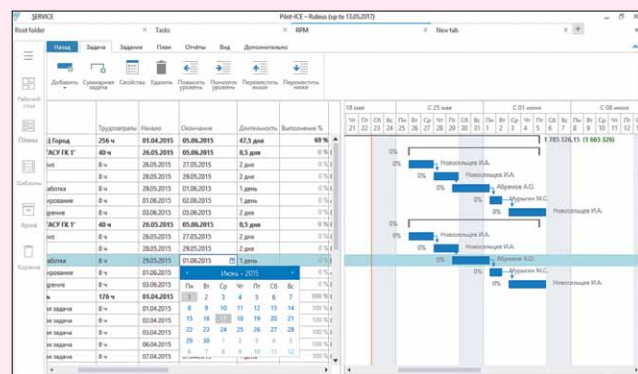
SERVICE

Pilot-ICE – Rubius (up to 13.05.2017)

Root folder | Tasks | RPM | New tab

Назад | Задача | Задания | План | Отчёты | Вид | Дополнительно

Добавить | Суммарная задача | Свойства | Удалить | Повысить уровень | Понизить уровень | Переместить выше | Переместить ниже

Рабочий стол

Планы

Шаблоны

Архив

Корзина

| | Трудозатраты | Начало | Окончание | Длительность | Выполнение % |
|---|---|---|---|---|---|
| д Город | 256 ч | 01.04.2015 | 05.06.2015 | 47,5 дня | 69 % |
| "АСУ ГК 1" | 40 ч | 26.05.2015 | 05.06.2015 | 8,5 дня | |
| | 8 ч | 28.05.2015 | 27.05.2015 | 1 день | |
| аботка | 8 ч | 28.05.2015 | 29.05.2015 | 1 день | |
| ирование | 8 ч | 01.06.2015 | 01.06.2015 | 1 день | |
| дрение | 8 ч | 01.06.2015 | 05.06.2015 | 1 день | |
| "АСУ ГК 1" | 40 ч | 26.05.2015 | 05.06.2015 | 8,5 дня | |
| | 8 ч | 26.05.2015 | 27.05.2015 | 1 день | |
| аботка | 8 ч | 28.05.2015 | 29.05.2015 | 1 день | |
| ирование | 8 ч | 29.05.2015 | 01.06.2015 | 1 день | |
| дрение | 8 ч | 03.06.2015 | | | |
| ь | 176 ч | 01.04.2015 | | | |
| ая задача | 8 ч | 01.04.2015 | | | 100 % |
| ая задача | 8 ч | 02.04.2015 | | | 100 % |
| ая задача | 8 ч | 03.04.2015 | | | 100 % |
| ая задача | 8 ч | 06.04.2015 | | | 100 % |
| ая задача | 8 ч | 06.04.2015 | | | 100 % |

Июнь 2015

| Пн | Вт | Ср | Чт | Пт | Сб | Вс |
|---|---|---|---|---|---|---|
| 1 | 2 | 3 | 4 | 5 | 6 | 7 |
| 8 | 9 | 10 | 11 | 12 | 13 | 14 |
| 15 | 16 | 17 | 18 | 19 | 20 | 21 |
| 22 | 23 | 24 | 25 | 26 | 27 | 28 |
| 29 | 30 | 1 | 2 | 3 | 4 | 5 |
| 6 | 7 | 8 | 9 | 10 | 11 | 12 |

18 мая | С 25 мая | С 01 июня | С 08 июня

Чт Пт Сб Вс Пн Вт Ср Чт Пт Сб Вс Пн Вт Ср Чт Пт Сб Вс Пн Вт Ср
21 22 23 24 25 26 27 28 29 30 31 1 2 3 4 5 6 7 8 9 10

1 785 326,15 (1 665 326)

0% Новосельцева И.А.
0% Абрамов А.О.
0% Мурыгин М.С.
0% Новосельцева И.А.
0% Новосельцева И.А.
0% Абрамов А.О.
0% Мурыгин М.С.
0% Новосельцева И.А.